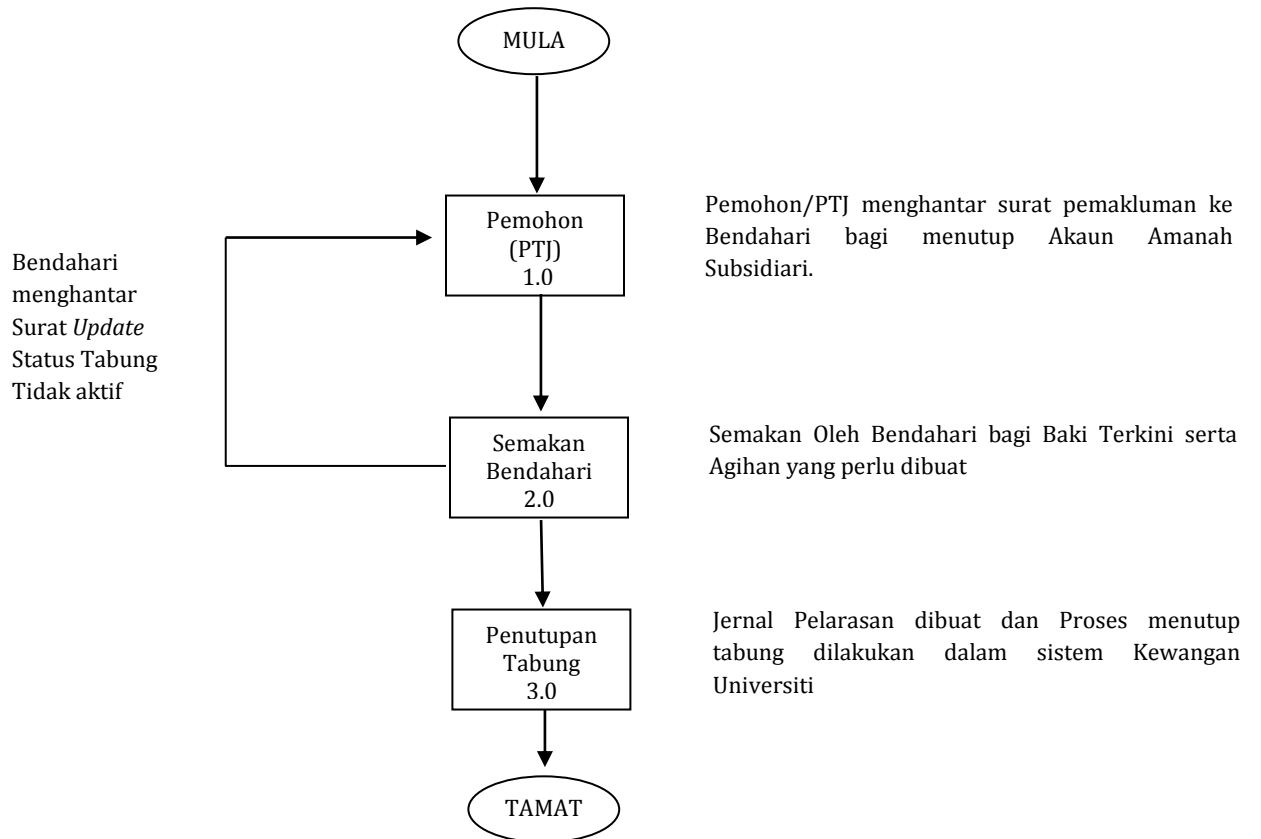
MULA

Bendahari menghantar Surat *Update* Status Tabung Tidak aktif

Pemohon (PTJ) 1.0

Pemohon/PTJ menghantar surat pemakluman ke Bendahari bagi menutup Akaun Amanah Subsidiari.

Semakan Bendahari 2.0

Semakan Oleh Bendahari bagi Baki Terkini serta Agihan yang perlu dibuat

Penutupan Tabung 3.0

Jernal Pelarasan dibuat dan Proses menutup tabung dilakukan dalam sistem Kewangan Universiti

TAMAT